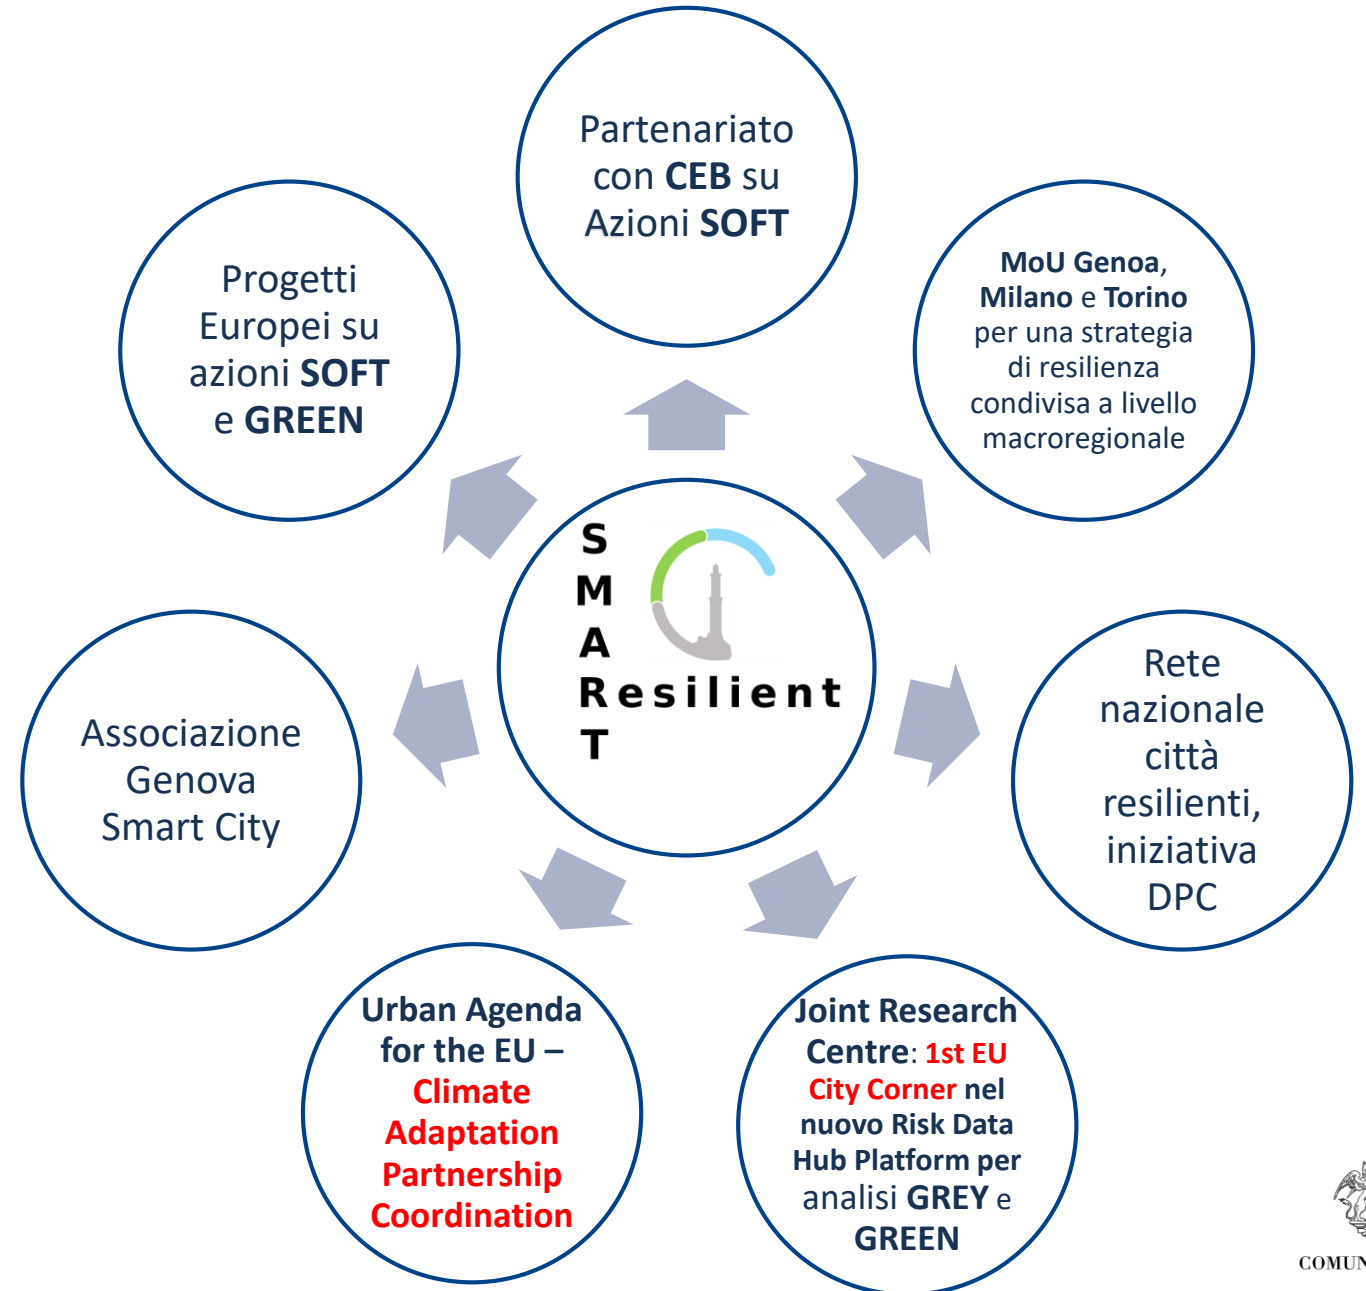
Partenariato con CEB su Azioni SOFT

MoU Genoa, Milano e Torino per una strategia di resilienza condivisa a livello macroregionale

Progetti Europei su azioni SOFT e GREEN

SMART Resilient

Associazione Genova Smart City

Rete nazionale città resilienti, iniziativa DPC

Urban Agenda for the EU – Climate Adaptation Partnership Coordination

Joint Research Centre: 1st EU City Corner nel nuovo Risk Data Hub Platform per analisi GREY e GREEN

COMUN